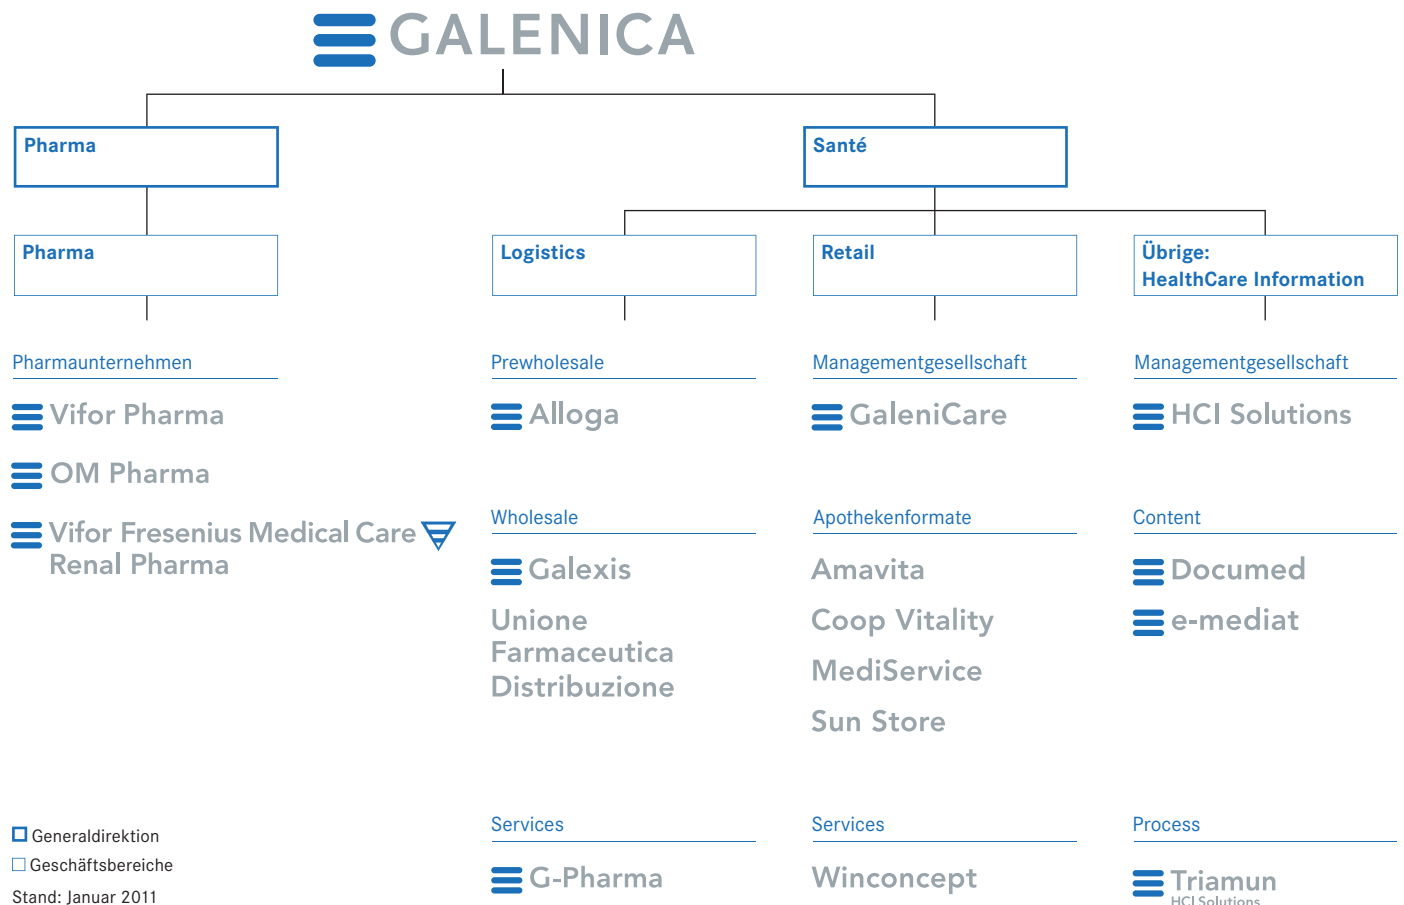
GALENICA

Pharma

Santé

Pharma

Logistics

Retail

Übrige:
HealthCare Information

Pharmaunternehmen

Vifor Pharma

OM Pharma

Vifor Fresenius Medical Care Renal Pharma

Prewholesale

Alloga

Wholesale

Galexis

Unione Farmaceutica Distribuzione

Services

G-Pharma

Managementgesellschaft

GaleniCare

Apothekenformate

Amavita

Coop Vitality

MediService

Sun Store

Services

Winconcept

Managementgesellschaft

HCI Solutions

Content

Documed

e-mediat

Process

Triamun
HCI Solutions

Generaldirektion
Geschäftsbereiche
Stand: Januar 2011